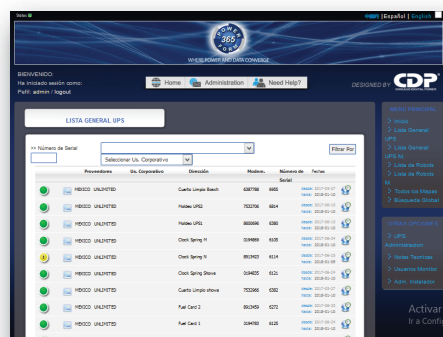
Status

[Español | English

POWER 365

WHERE POWER AND DATA CONVERGE

BIENVENIDO:
Ha iniciado sesión como:
Perfil: admin / logout

Home | Administration | Need Help?

DESIGNED BY CDP

LISTA GENERAL UPS

>> Número de Serial

Seleccionar Us. Corporativo

Filtrar Por

| | | Proveedores | Us. Corporativo | Dirección | Modem. | Número de Serial | Fechas | |
|---|---|---|---|---|---|---|---|---|
| | | MEXICO UNLIMITED | | Cuarto Limpio Bosch | 6387788 | 6955 | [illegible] | |
| | | MEXICO UNLIMITED | | Molteo UPS2 | 7532706 | 6814 | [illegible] | |
| | | MEXICO UNLIMITED | | Molteo UPS1 | 8600696 | 6383 | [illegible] | |
| | | MEXICO UNLIMITED | | Clock Spring H | 3194869 | 6105 | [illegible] | |
| | | MEXICO UNLIMITED | | Clock Spring N | 8913423 | 6114 | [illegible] | |
| | | MEXICO UNLIMITED | | Clock Spring Stove | 3194825 | 6121 | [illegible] | |
| | | MEXICO UNLIMITED | | Cuarto Limpio stove | 7532966 | 6382 | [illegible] | |
| | | MEXICO UNLIMITED | | Fuel Card 2 | 8913459 | 6272 | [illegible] | |
| | | MEXICO UNLIMITED | | Fuel Card 1 | 3194783 | 6125 | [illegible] | |

MENU PRINCIPAL
> Inicio
> Lista General UPS
> Lista General UPS-M
> Lista de Robots
> Lista de Robots M
> Todos los Mapas
> Busqueda Global

CONFIGURACIONES
> UPS Administracion
> Notas Tecnicas
> Usuarios Monitor
> Adm. Instalador

Activar
Ir a Confi